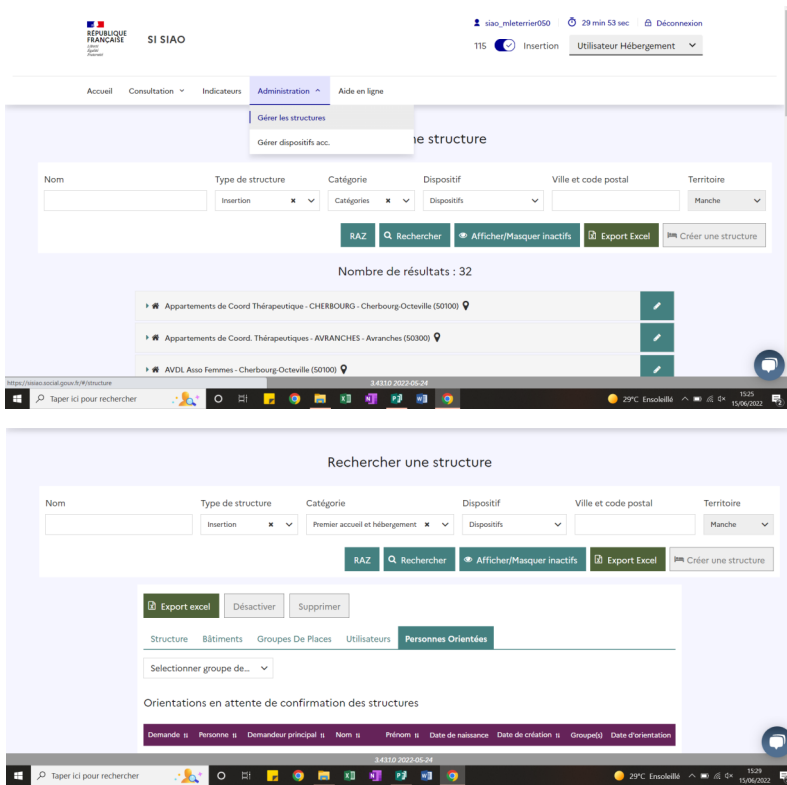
RÉPUBLIQUE FRANÇAISE
Liberté Égalité Fraternité

SI SIAO

siao_mleterrier050 29 min 53 sec Déconnexion

115 Insertion Utilisateur Hébergement

Accueil Consultation Indicateurs Administration Aide en ligne

Gérer les structures
Gérer dispositifs acc.

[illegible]ne structure

| Nom | Type de structure | Catégorie | Dispositif | Ville et code postal | Territoire |
|---|---|---|---|---|---|
| | Insertion | Catégories | Dispositifs | | Manche |

RAZ Rechercher Afficher/Masquer inactifs Export Excel Créer une structure

Nombre de résultats : 32

Appartements de Coord Thérapeutique - CHERBOURG - Cherbourg-Octeville (50100)
Appartements de Coord. Thérapeutiques - AVRANCHES - Avranches (50300)
AVDL Asso Femmes - Cherbourg-Octeville (50100)

https://siaao.social.gouv.fr/#/structure
3.43.0 2022-05-24

Taper ici pour rechercher
29°C Ensoleillé 15:25 15/06/2022

Rechercher une structure

| Nom | Type de structure | Catégorie | Dispositif | Ville et code postal | Territoire |
|---|---|---|---|---|---|
| | Insertion | Premier accueil et hébergement | Dispositifs | | Manche |

RAZ Rechercher Afficher/Masquer inactifs Export Excel Créer une structure

Export excel Désactiver Supprimer

Structure Bâtiments Groupes De Places Utilisateurs Personnes Orientées

Selectionner groupe de...

Orientations en attente de confirmation des structures

| Demande | Personne | Demandeur principal | Nom | Prénom | Date de naissance | Date de création | Groupe(s) | Date d'orientation |
|---|---|---|---|---|---|---|---|---|

3.43.0 2022-05-24

Taper ici pour rechercher
29°C Ensoleillé 15:29 15/06/2022